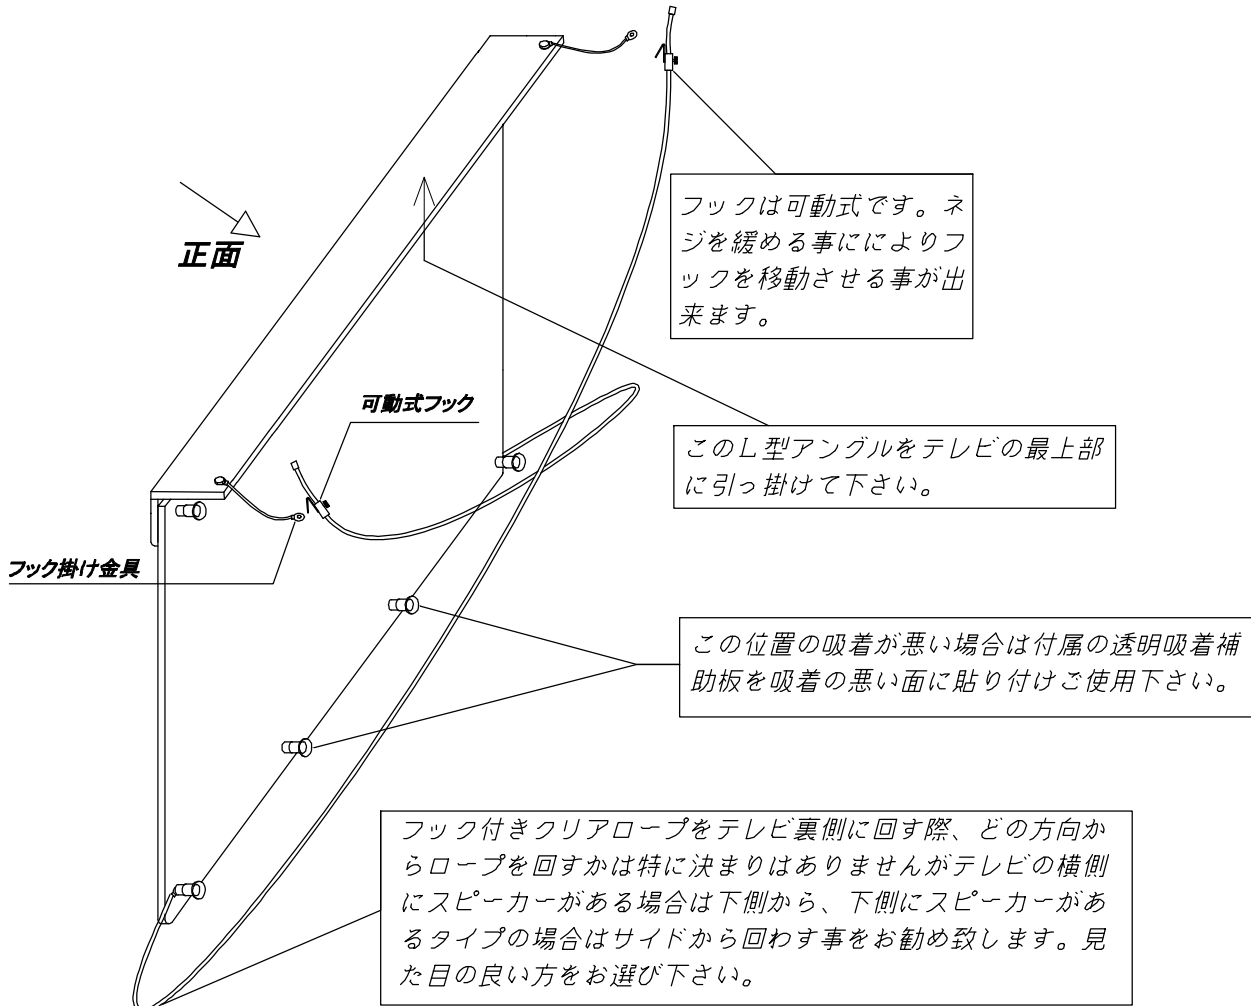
フックは可動式です。ネジを緩める事にによりフックを移動させる事が出来ます。

正面

このL型アングルをテレビの最上部に引っ掛けて下さい。

可動式フック

フック掛け金具

この位置の吸着が悪い場合は付属の透明吸着補助板を吸着の悪い面に貼り付けご使用下さい。

フック付きクリアロープをテレビ裏側に回す際、どの方向からロープを回すかは特に決まりはありませんがテレビの横側にスピーカーがある場合は下側から、下側にスピーカーがあるタイプの場合はサイドから回わす事をお勧め致します。見た目の良い方をお選び下さい。